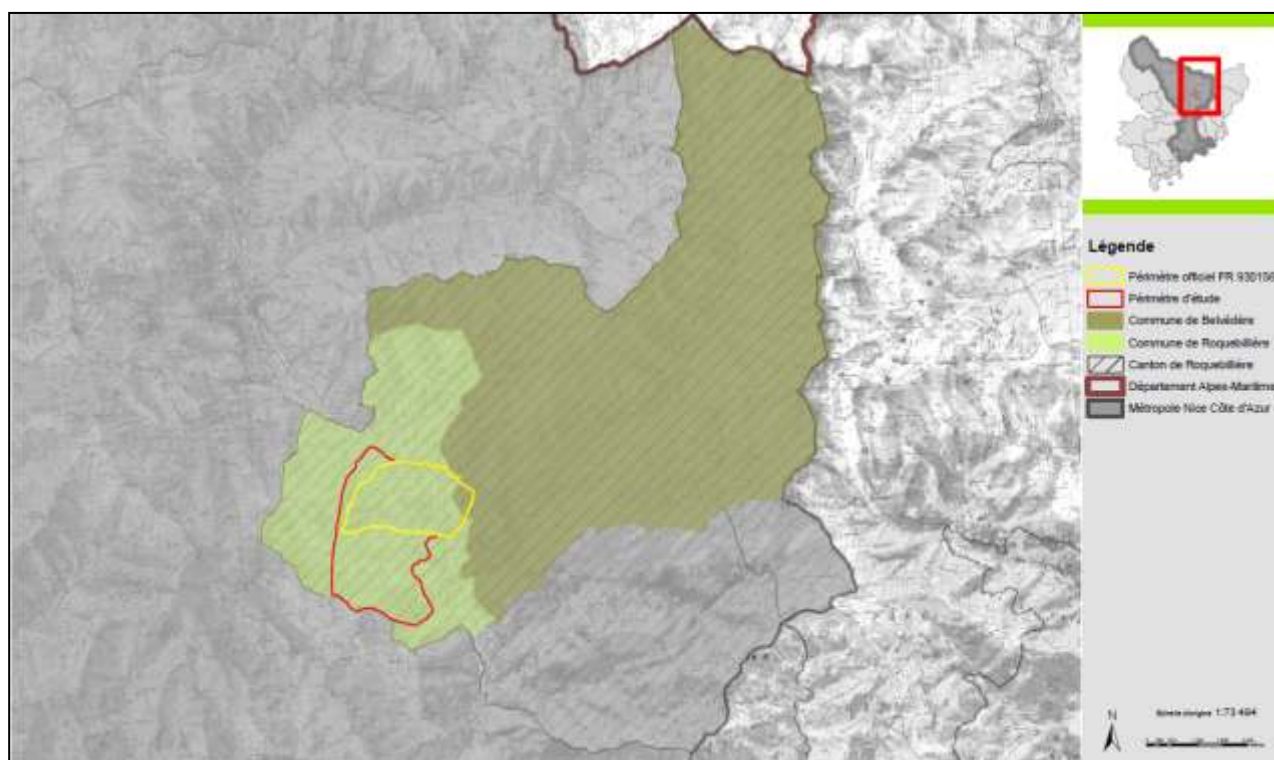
Légende

Périmètre officiel FR 930156

Périmètre d'étude

Commune de Belvédère

Commune de Roquebillière

Canton de Roquebillière

Département Alpes-Maritimes

Métropole Nice Côte d'Azur

N

Échelle d'origine 1:73 484